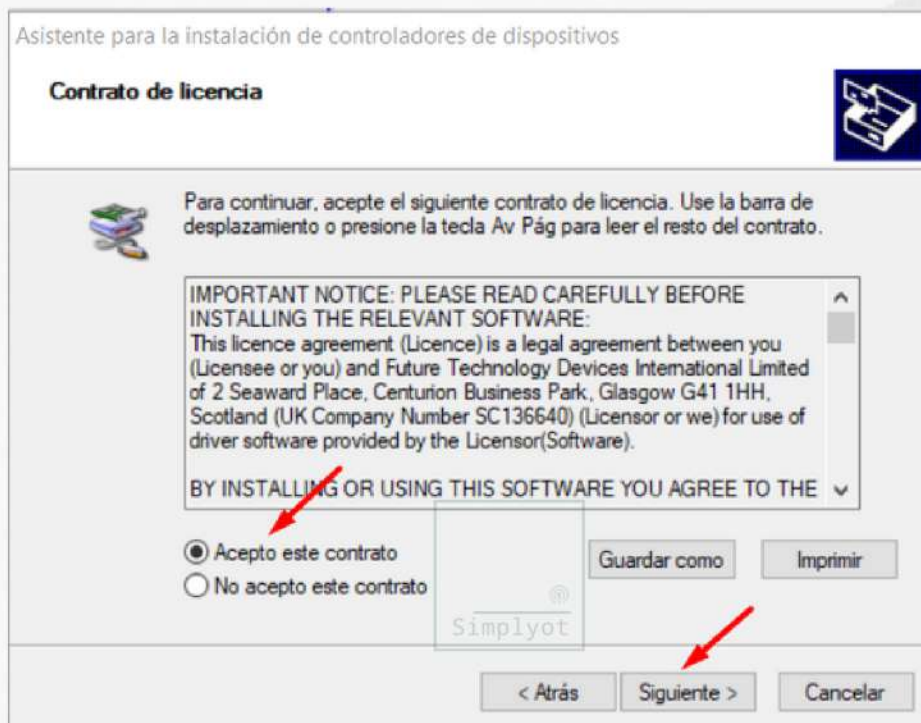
Asistente para la instalación de controladores de dispositivos

Contrato de licencia

Para continuar, acepte el siguiente contrato de licencia. Use la barra de desplazamiento o presione la tecla Av Pág para leer el resto del contrato.

IMPORTANT NOTICE: PLEASE READ CAREFULLY BEFORE INSTALLING THE RELEVANT SOFTWARE:
This licence agreement (Licence) is a legal agreement between you (Licensee or you) and Future Technology Devices International Limited of 2 Seaward Place, Centurion Business Park, Glasgow G41 1HH, Scotland (UK Company Number SC136640) (Licensor or we) for use of driver software provided by the Licensor(Software).

BY INSTALLING OR USING THIS SOFTWARE YOU AGREE TO THE

Acepto este contrato
No acepto este contrato

Guardar como
Imprimir

Simplyot

< Atrás
Siguiente >
Cancelar